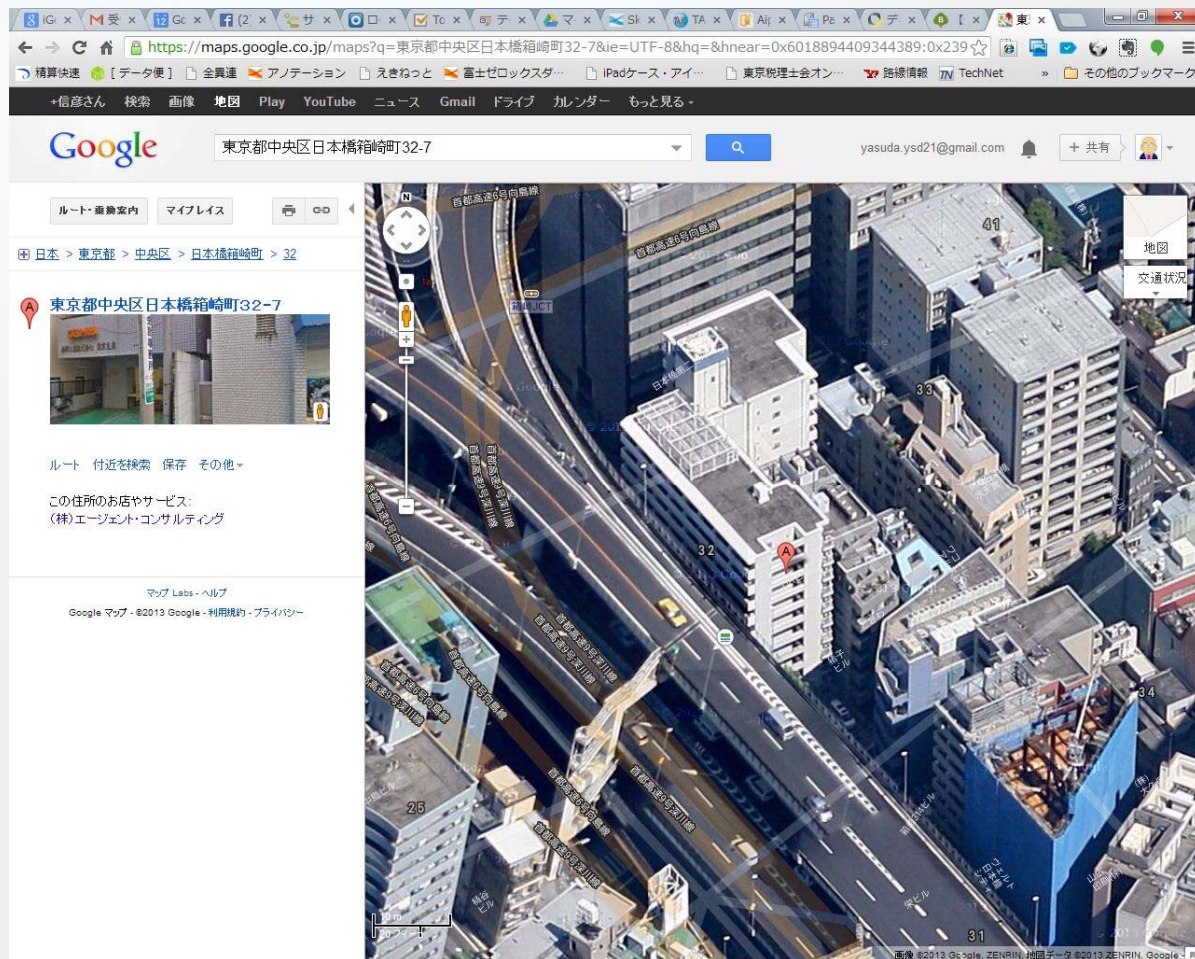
iG × M 受 × Gc × (2 × サ × 口 × To × テ × マ × Sk × TA × Ai × Pa × デ × [ × 東 ×

https://maps.google.co.jp/maps?q=東京都中央区日本橋箱崎町32-7&ie=UTF-8&hq=&hnear=0x6018894409344389:0x239

積算快速 [データ便] 全異達 アノテーション えきねっと 富士ゼロックスダ… iPadケース・アイ… 東京税理士会オン… 路線情報 TechNet » その他のブックマーク

+信彦さん 検索 画像 地図 Play YouTube ニュース Gmail ドライブ カレンダー もっと見る

Google 東京都中央区日本橋箱崎町32-7 yasuda.ysd21@gmail.com + 共有

ルート・乗換案内 マイプレイス

日本 > 東京都 > 中央区 > 日本橋箱崎町 > 32

東京都中央区日本橋箱崎町32-7

ルート 付近を検索 保存 その他

この住所のお店やサービス:
(株)エージェント・コンサルティング

マップ Labs - ヘルプ
Google マップ - ©2013 Google - 利用規約 - プライバシー

地図
交通状況

首都高速6号向島線
首都高速6号向島線
首都高速9号深川線
首都高速9号深川線
首都高速6号向島線
首都高速9号深川線
首都高速6号向島線
首都高速9号深川線
首都高速6号向島線
首都高速9号深川線
首都高速6号向島線
首都高速9号深川線
箱崎JCT
41
33
32
34
25
31
A
10 m
画像 ©2013 Google, ZENRIN, 地図データ ©2013 ZENRIN, Google